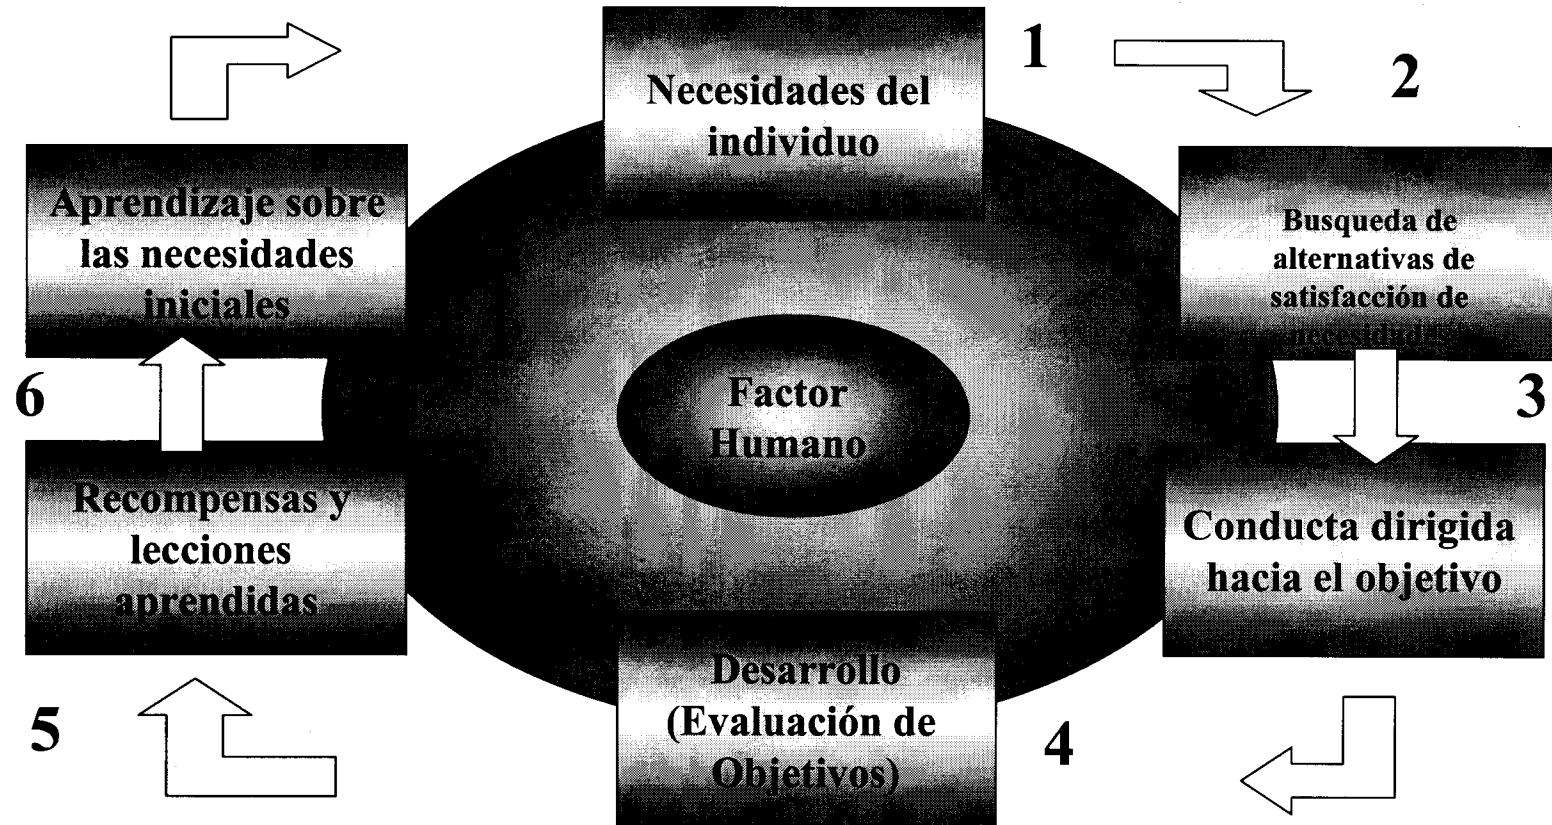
1

Necesidades del individuo

2

Busqueda de alternativas de satisfacción de necesidades

3

Conducta dirigida hacia el objetivo

4

Desarrollo (Evaluación de Objetivos)

5

Recompensas y lecciones aprendidas

6

Aprendizaje sobre las necesidades iniciales

Factor Humano